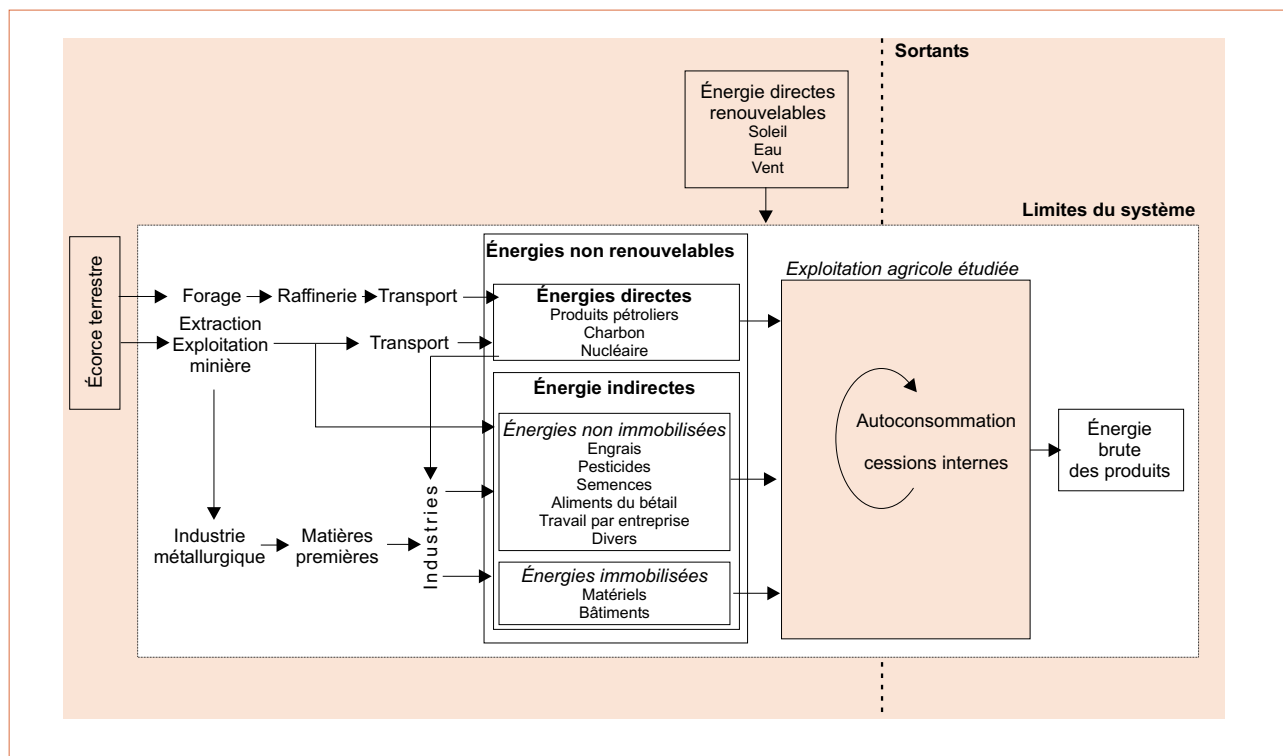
Sortants

Énergie directes renouvelables
Soleil
Eau
Vent

Limites du système

Écorce terrestre

Forage
Raffinerie
Transport

Extraction
Exploitation
minière

Transport

Industrie
métallurgique

Matières
premières

Industries

Énergies non renouvelables

Énergies directes
Produits pétroliers
Charbon
Nucléaire

Énergie indirectes

Énergies non immobilisées
Engrais
Pesticides
Semences
Aliments du bétail
Travail par entreprise
Divers

Énergies immobilisées
Matériels
Bâtiments

Exploitation agricole étudiée

Autoconsommation
cessions internes

Énergie
brute
des produits